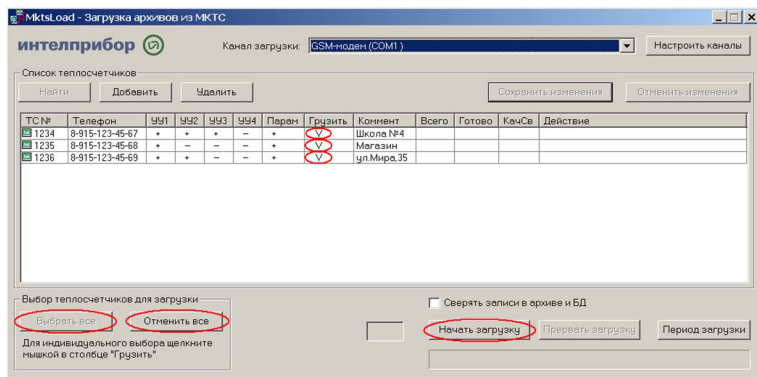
MktsLoad - Загрузка архивов из МКТС

интелприбор

Канал загрузки: GSM-модем (COM1)

Настроить каналы

Список теплосчетчиков

Найти Добавить Удалить Сохранить изменения Отменить изменения

| ТС № | Телефон | УУ1 | УУ2 | УУ3 | УУ4 | Парам | Грузить | Коммент | Всего | Готово | КачСв | Действие |
|---|---|---|---|---|---|---|---|---|---|---|---|---|
| 1234 | 8-915-123-45-67 | + | + | + | – | + | V | Школа №4 | | | | |
| 1235 | 8-915-123-45-68 | + | – | – | – | + | V | Магазин | | | | |
| 1236 | 8-915-123-45-69 | + | + | – | – | + | V | ул.Мира,35 | | | | |

Выбор теплосчетчиков для загрузки

Выбрать все Отменить все

Для индивидуального выбора щелкните мышкой в столбце "Грузить"

Сверять записи в архиве и БД

Начать загрузку Прервать загрузку Период загрузки